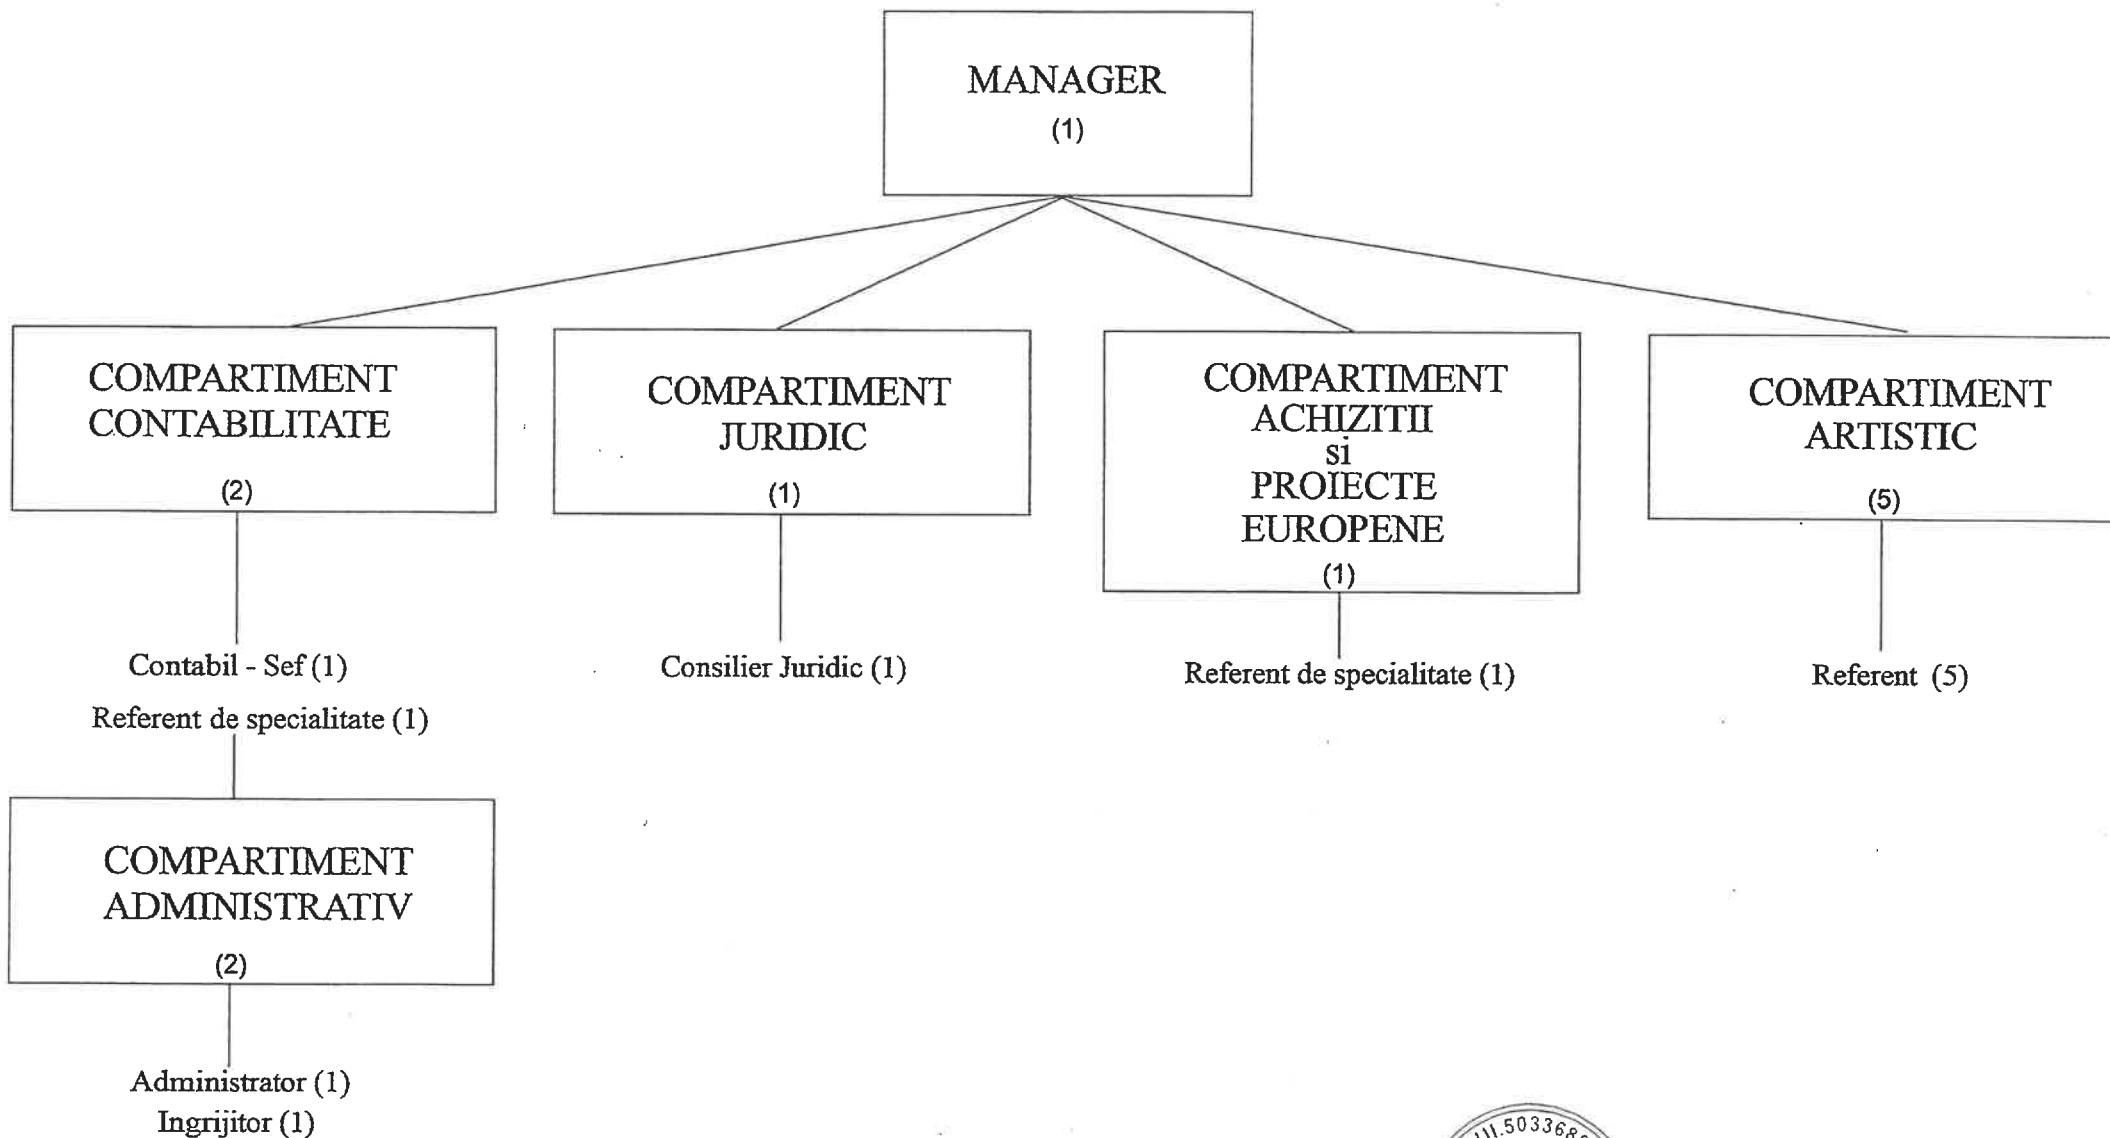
MANAGER
(1)

COMPARTIMENT CONTABILITATE
(2)

Contabil - Sef (1)
Referent de specialitate (1)

COMPARTIMENT ADMINISTRATIV
(2)

Administrator (1)
Ingrijitor (1)

COMPARTIMENT JURIDIC
(1)

Consilier Juridic (1)

COMPARTIMENT ACHIZITII si PROIECTE EUROPENE
(1)

Referent de specialitate (1)

COMPARTIMENT ARTISTIC
(5)

Referent (5)

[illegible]503368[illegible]